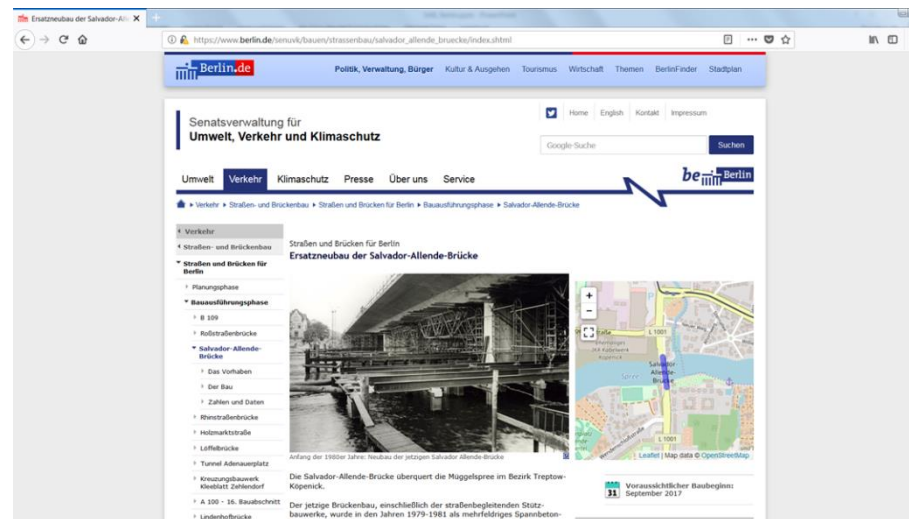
Ersatzneubau der Salvador-All ×

https://www.berlin.de/senuvk/bauen/strassenbau/salvador_allende_bruecke/index.shtml

Berlin.de

Politik, Verwaltung, Bürger | Kultur & Ausgehen | Tourismus | Wirtschaft | Themen | BerlinFinder | Stadtplan

Senatsverwaltung für
Umwelt, Verkehr und Klimaschutz

Home | English | Kontakt | Impressum

Google-Suche | Suchen

Umwelt | Verkehr | Klimaschutz | Presse | Über uns | Service

be Berlin

Verkehr ▸ Straßen- und Brückenbau ▸ Straßen und Brücken für Berlin ▸ Bauausführungsphase ▸ Salvador-Allende-Brücke

Verkehr
Straßen- und Brückenbau
Straßen und Brücken für Berlin
Planungsphase
Bauausführungsphase
B 109
Roßstraßenbrücke
Salvador-Allende-Brücke
Das Vorhaben
Der Bau
Zahlen und Daten
Rhinstraßenbrücke
Holzmarktstraße
Löffelbrücke
Tunnel Adenauerplatz
Kreuzungsbauwerk Kleeblatt Zehlendorf
A 100 - 16. Bauabschnitt
Lindenhofbrücke

Straßen und Brücken für Berlin
Ersatzneubau der Salvador-Allende-Brücke

Anfang der 1980er Jahre: Neubau der jetzigen Salvador Allende-Brücke

L 1001
Salvador-Allende-Brücke
L 1001
Leaflet | Map data © OpenStreetMap

Die Salvador-Allende-Brücke überquert die Müggelspree im Bezirk Treptow-Köpenick.

Der jetzige Brückenbau, einschließlich der straßenbegleitenden Stützbauwerke, wurde in den Jahren 1979-1981 als mehrfeldriges Spannbeton-

31
Voraussichtlicher Baubeginn:
September 2017